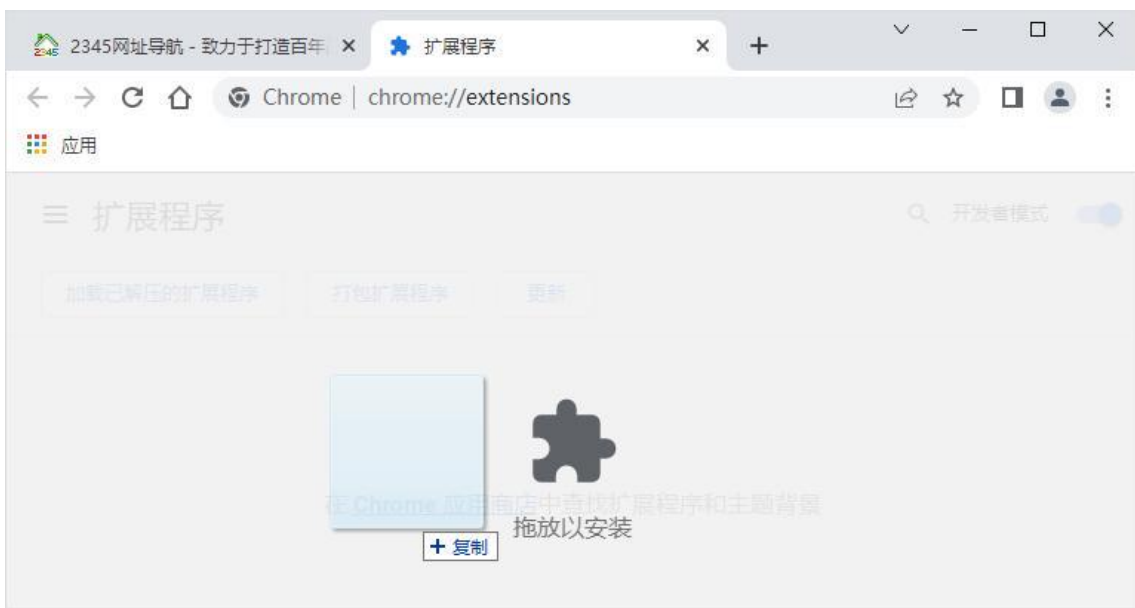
2345网址导航 - 致力于打造百年 ×
扩展程序 ×
+
Chrome | chrome://extensions
应用
≡ 扩展程序
开发者模式
加载已解压的扩展程序
打包扩展程序
更新
在 Chrome 应用商店中查找扩展程序和主题背景
拖放以安装
+ 复制